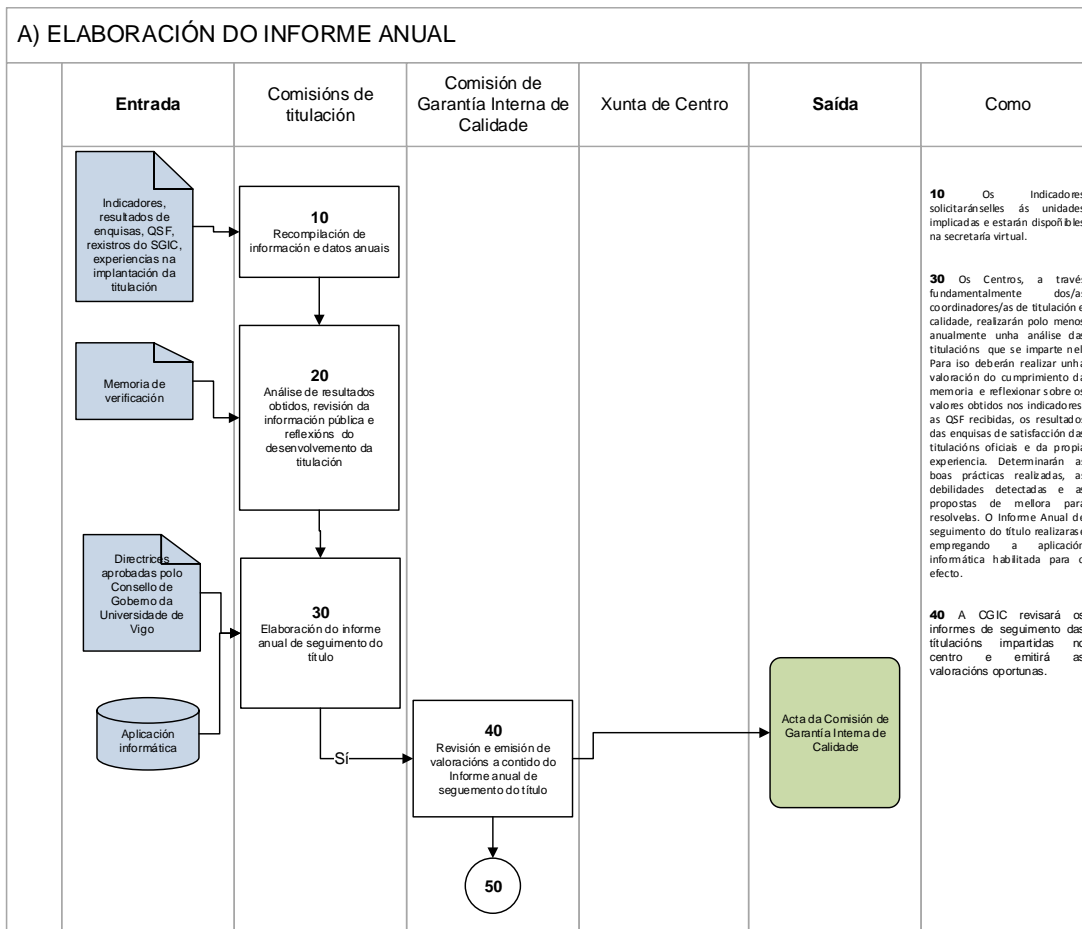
A) ELABORACIÓN DO INFORME ANUAL

| Entrada | Comisións de titulación | Comisión de Garantía Interna de Calidade | Xunta de Centro | Saída | Como |
|---|---|---|---|---|---|

Indicadores, resultados de enquisas, QSF, rexistros do SGIC, experiencias na implantación da titulación

10
Recompilación de información e datos anuais

Memoria de verificación

20
Análise de resultados obtidos, revisión da información pública e reflexións do desenvolvemento da titulación

Directrices aprobadas polo Consello de Goberno da Universidade de Vigo

Aplicación informática

30
Elaboración do informe anual de seguimento do título

Sí

40
Revisión e emisión de valoracións a contido do Informe anual de seguemento do título

50

Acta da Comisión de Garantía Interna de Calidade

10 Os Indicadores solicitaránselles ás unidades implicadas e estarán dispoñibles na secretaría virtual.

30 Os Centros, a travé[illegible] fundamentalmente dos/a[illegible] coordinadores/as de titulación e calidade, realizarán polo menos anualmente unha análise das titulacións que se imparte nel. Para iso deberán realizar unha valoración do cumprimiento da memoria e reflexionar sobre os valores obtidos nos indicadores as QSF recibidas, os resultados das enquisas de satisfacción das titulacións oficiais e da propia experiencia. Determinarán as boas prácticas realizadas, as debilidades detectadas e as propostas de mellora para resolvelas. O Informe Anual de seguimento do título realizarase empregando a aplicación informática habilitada para o efecto.

40 A CGIC revisará os informes de seguimento das titulacións impartidas no centro e emitirá as valoracións oportunas.